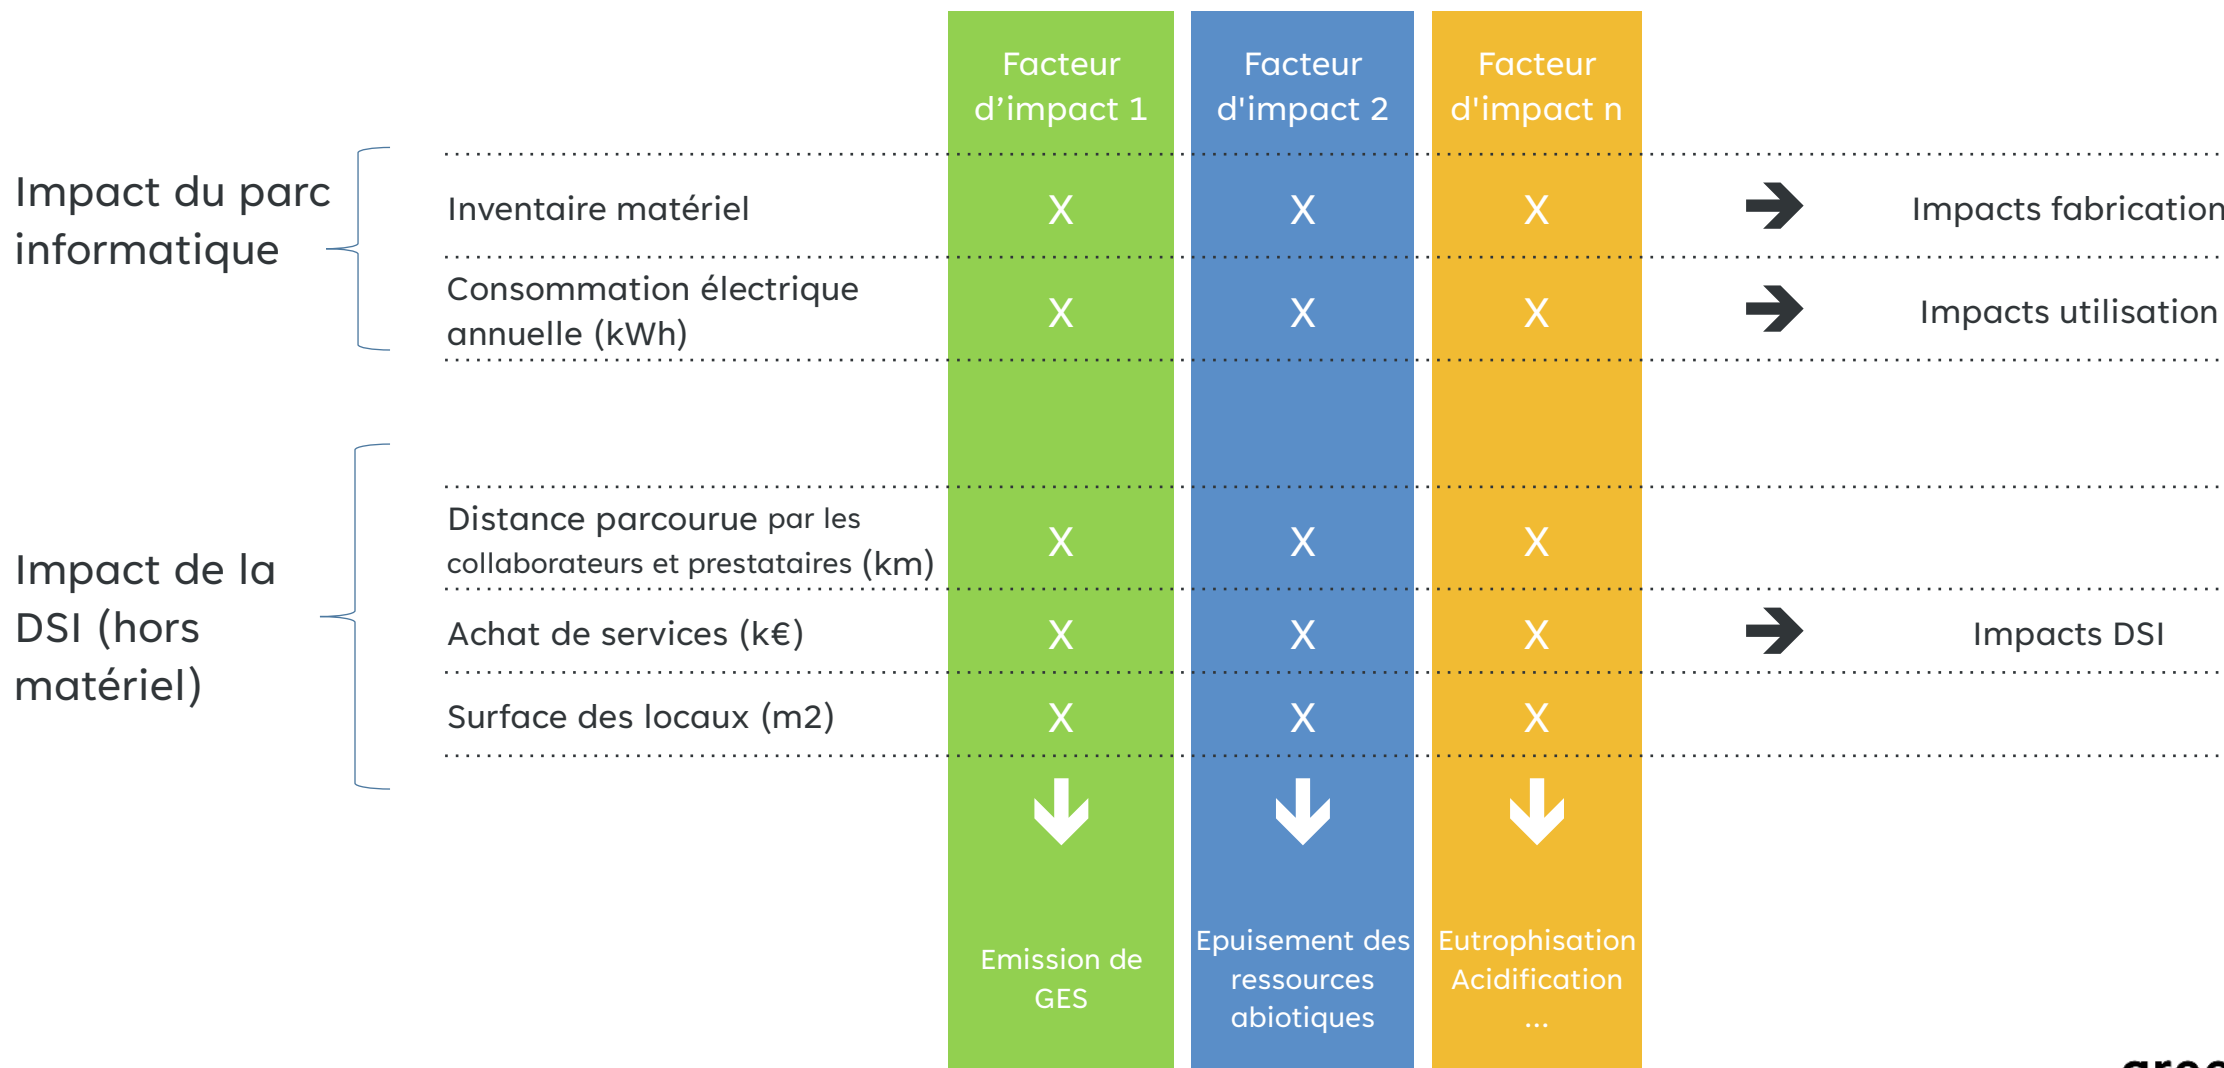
| | Facteur d’impact 1 | Facteur d'impact 2 | Facteur d'impact n | |
|---|---|---|---|---|
| Inventaire matériel | X | X | X | Impacts fabrication |
| Consommation électrique annuelle (kWh) | X | X | X | Impacts utilisation |
| Distance parcourue par les collaborateurs et prestataires (km) | X | X | X | |
| Achat de services (k€) | X | X | X | Impacts DSI |
| Surface des locaux (m2) | X | X | X | |
| | Emission de GES | Epuisement des ressources abiotiques | Eutrophisation Acidification ... | |

Impact du parc informatique

Impact de la DSI (hors matériel)

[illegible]